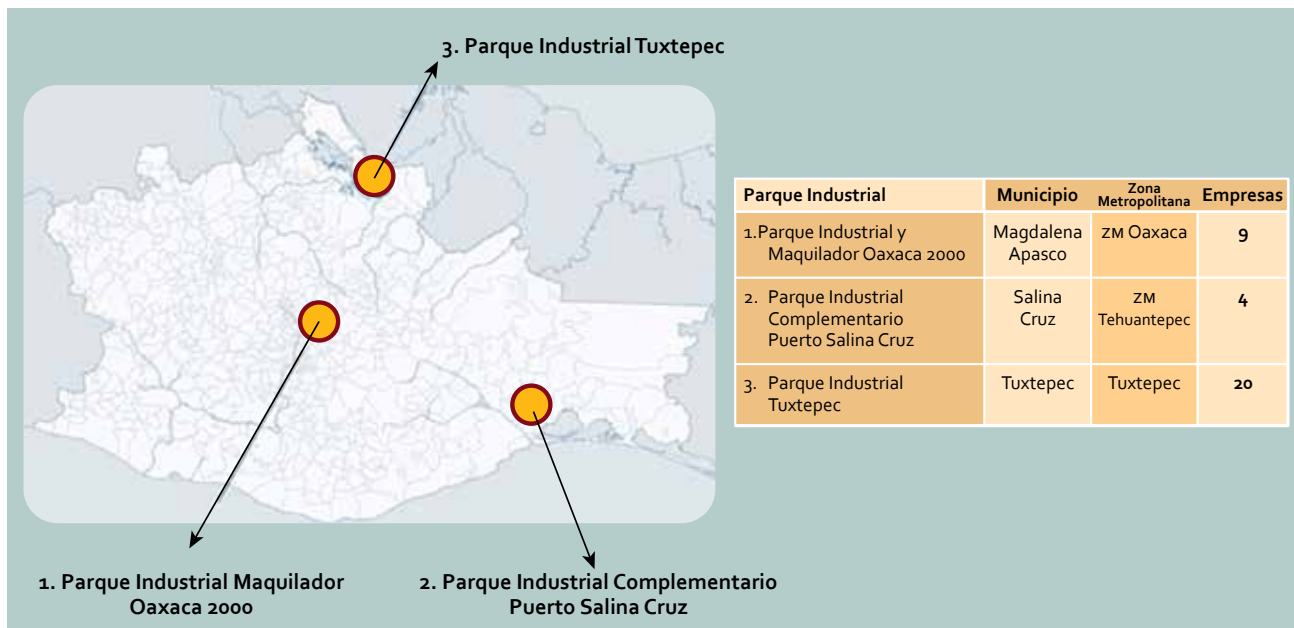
3. Parque Industrial Tuxtepec

| Parque Industrial | Municipio | Zona Metropolitana | Empresas |
|---|---|---|---|
| 1. Parque Industrial y Maquilador Oaxaca 2000 | Magdalena Apasco | ZM Oaxaca | 9 |
| 2. Parque Industrial Complementario Puerto Salina Cruz | Salina Cruz | ZM Tehuantepec | 4 |
| 3. Parque Industrial Tuxtepec | Tuxtepec | Tuxtepec | 20 |

1. Parque Industrial Maquilador Oaxaca 2000

2. Parque Industrial Complementario Puerto Salina Cruz